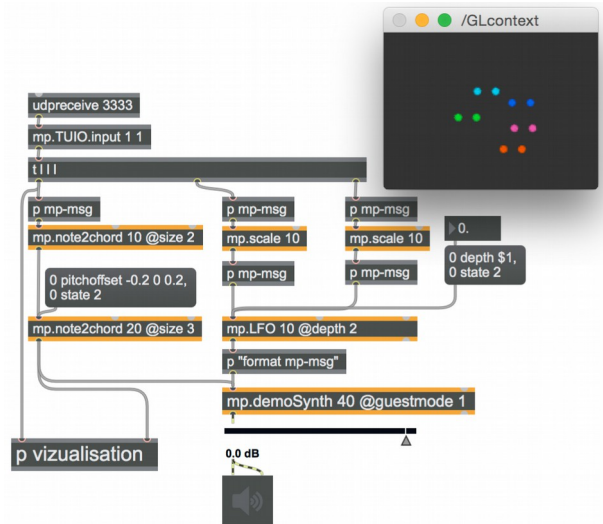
/GLcontext

udpreceive 3333

mp.TUIO.input 1 1

t l l l

p mp-msg

p mp-msg

p mp-msg

mp.note2chord 10 @size 2

mp.scale 10

mp.scale 10

0.

0 pitchoffset -0.2 0 0.2, 0 state 2

p mp-msg

p mp-msg

0 depth $1, 0 state 2

mp.note2chord 20 @size 3

mp.LFO 10 @depth 2

p "format mp-msg"

mp.demoSynth 40 @guestmode 1

p vizualisation

0.0 dB